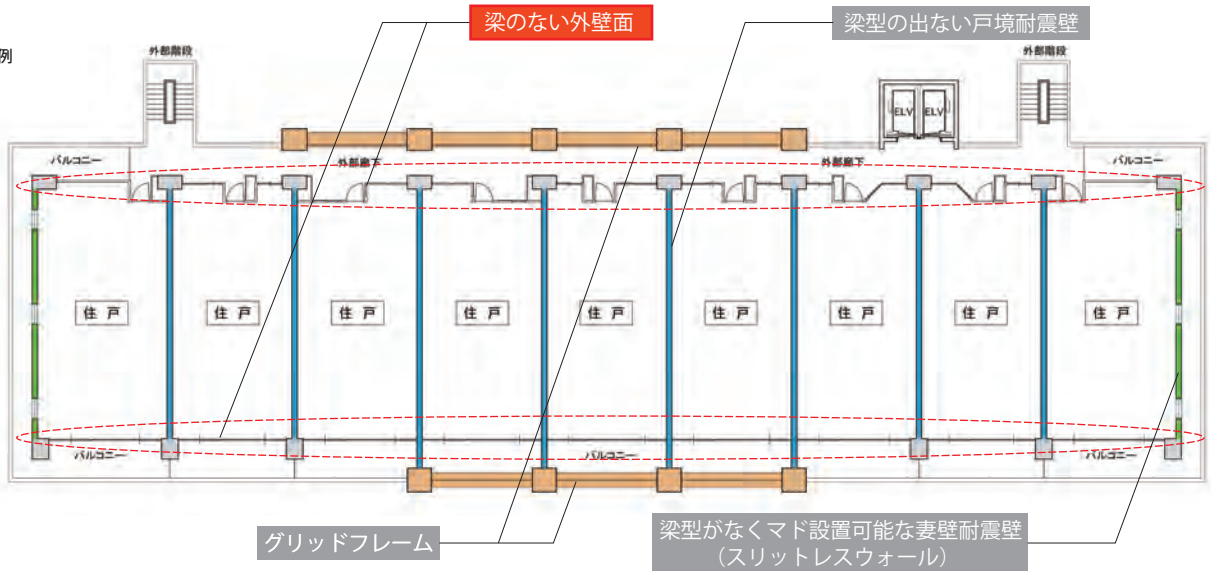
例

梁のない外壁面

梁型の出ない戸境耐震壁

外部階段

外部階段

ELV ELV

バルコニー

外部廊下

外部廊下

バルコニー

住 戸

住 戸

住 戸

住 戸

住 戸

住 戸

住 戸

住 戸

住 戸

バルコニー

バルコニー

バルコニー

グリッドフレーム

梁型がなくマド設置可能な妻壁耐震壁
（スリットレスウォール）